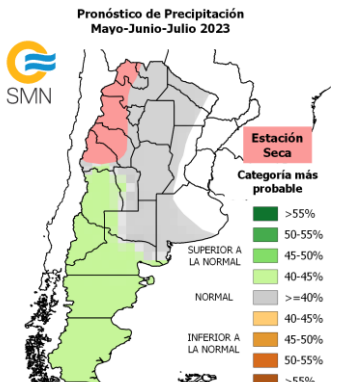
Pronóstico de Precipitación
Mayo-Junio-Julio 2023

SMN

Estación Seca

Categoría más probable

>55%
50-55%
SUPERIOR A LA NORMAL 45-50%
40-45%
NORMAL >=40%
40-45%
INFERIOR A LA NORMAL 45-50%
50-55%
>55%